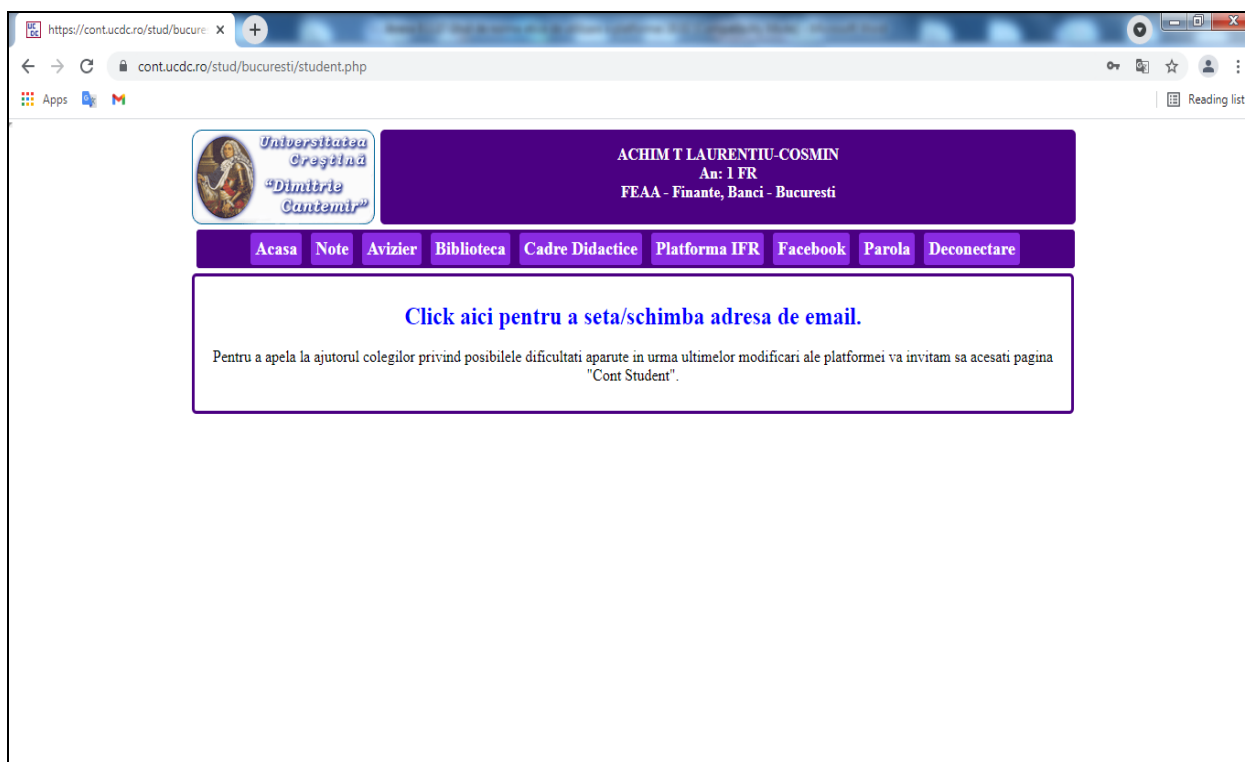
https://cont.ucdc.ro/stud/bucure ×

cont.ucdc.ro/stud/bucuresti/student.php

Apps M

Reading list

Universitatea Creştină "Dimitrie Cantemir"

ACHIM T LAURENTIU-COSMIN
An: 1 FR
FEAA - Finante, Banci - Bucuresti

Acasa Note Avizier Biblioteca Cadre Didactice Platforma IFR Facebook Parola Deconectare

Click aici pentru a seta/schimba adresa de email.

Pentru a apela la ajutorul colegilor privind posibilele dificultati aparute in urma ultimelor modificari ale platformei va invitam sa acesati pagina "Cont Student".